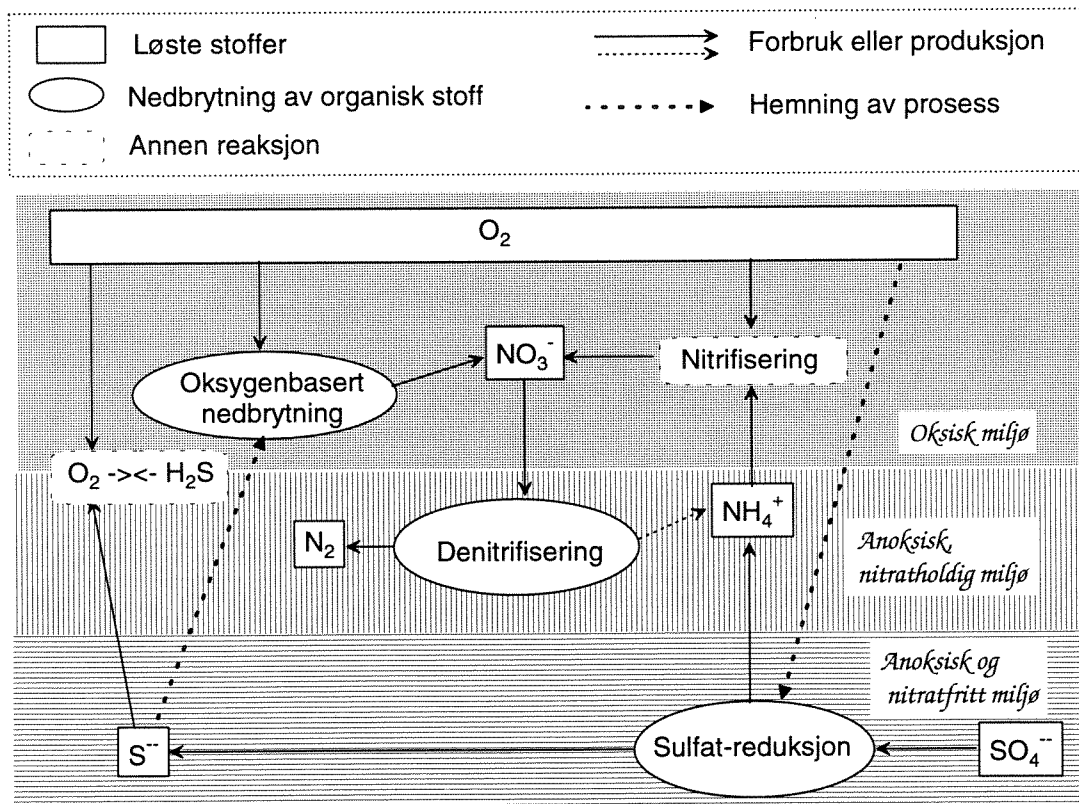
Løste stoffer
Nedbrytning av organisk stoff
Annen reaksjon
Forbruk eller produksjon
Hemning av prosess

$O_2$

Oksygenbasert nedbrytning
$NO_3^-$
Nitrifisering
Oksisk miljø
$O_2$ -><- $H_2S$
$NH_4^+$
$N_2$
Denitrifisering
Anoksisk, nitratholdig miljø
Anoksisk og nitratfritt miljø
$S^{--}$
Sulfat-reduksjon
$SO_4^{--}$